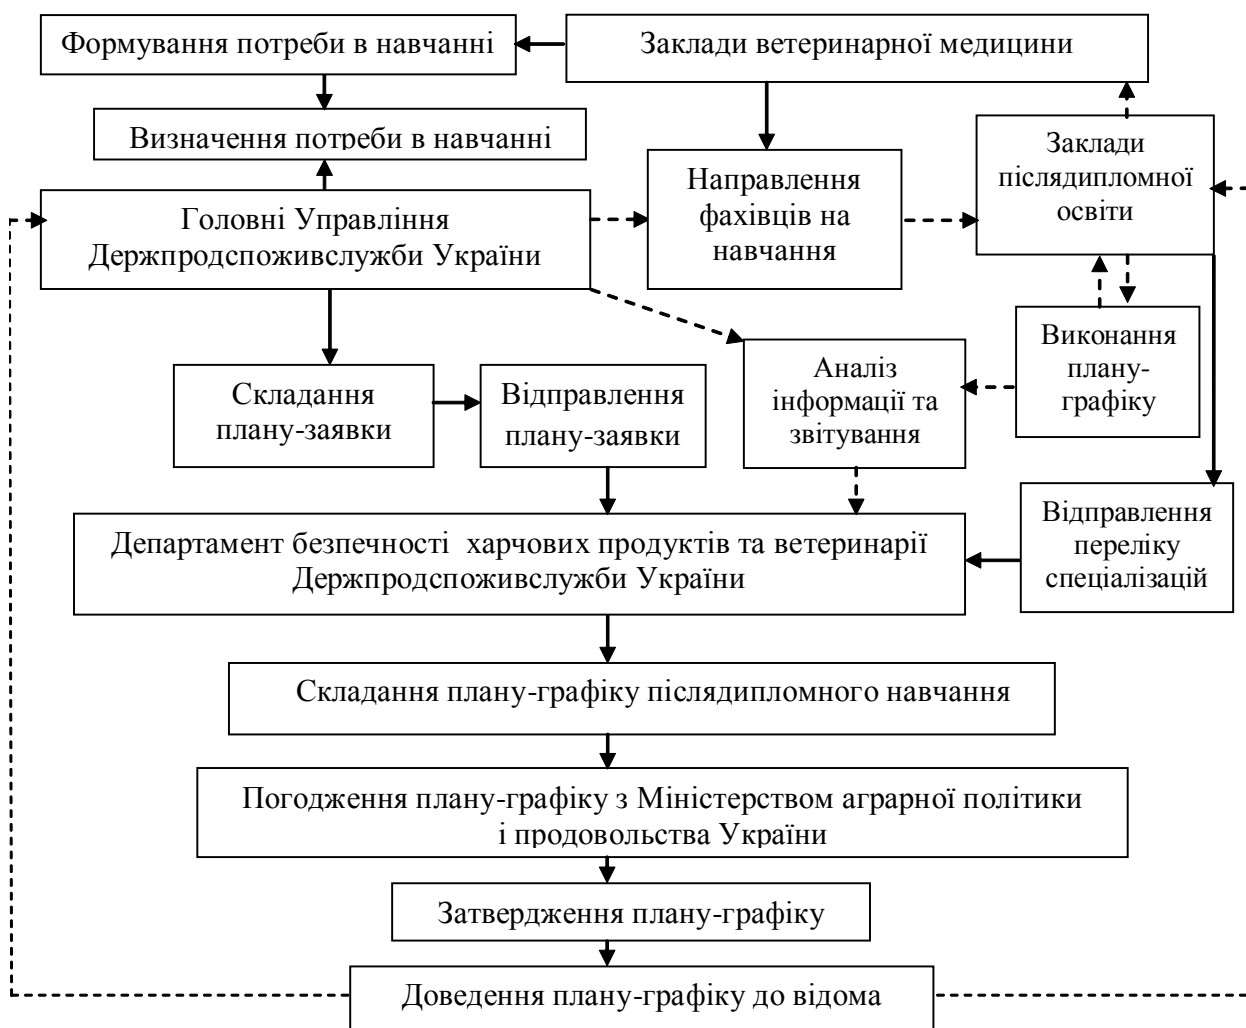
Формування потреби в навчанні

Заклади ветеринарної медицини

Визначення потреби в навчанні

Заклади післядипломної освіти

Направлення фахівців на навчання

Головні Управління Держпродспоживслужби України

Виконання плану-графіку

Аналіз інформації та звітування

Складання плану-заявки

Відправлення плану-заявки

Відправлення переліку спеціалізацій

Департамент безпечності харчових продуктів та ветеринарії Держпродспоживслужби України

Складання плану-графіку післядипломного навчання

Погодження плану-графіку з Міністерством аграрної політики і продовольства України

Затвердження плану-графіку

Доведення плану-графіку до відома